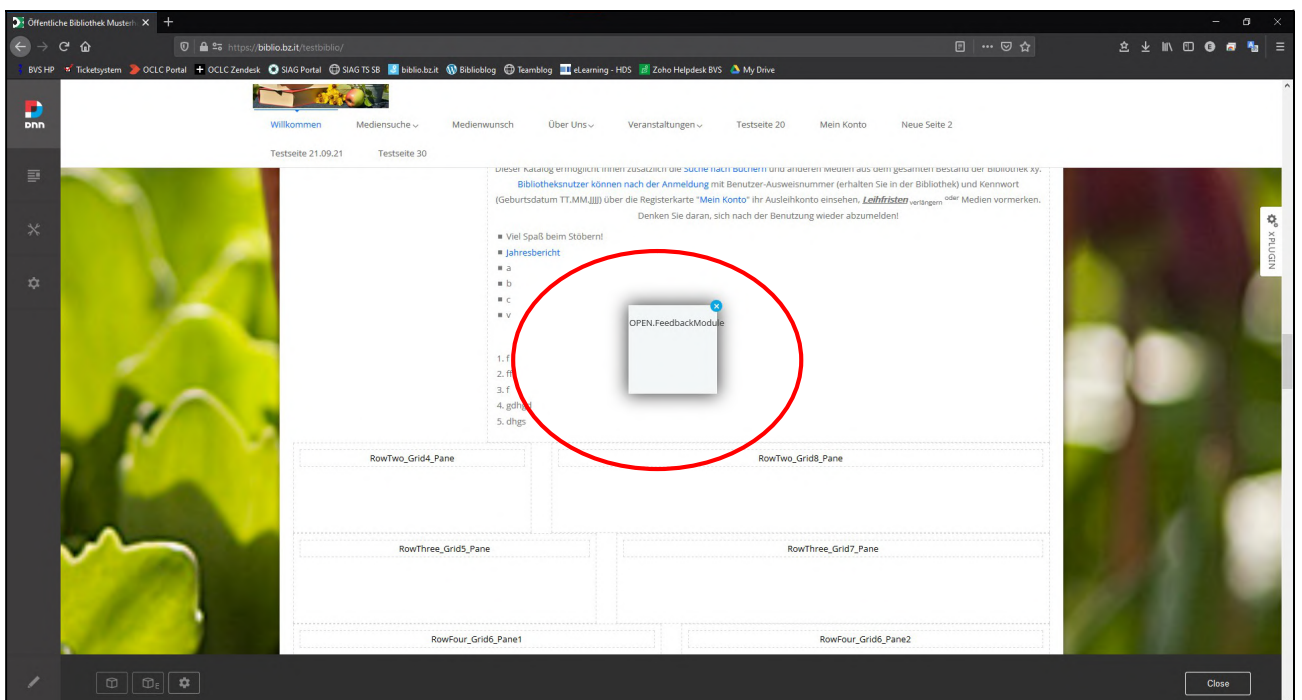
Öffentliche Bibliothek Musterh ×

https://biblio.bz.it/testbiblio/

BVS HP Ticketsystem OCLC Portal OCLC Zendesk SIAG Portal SIAG TS SB biblio.bz.it Biblioblog Teamblog eLearning - HDS Zoho Helpdesk BVS My Drive

DNN

Willkommen Mediensuche Medienwunsch Über Uns Veranstaltungen Testseite 20 Mein Konto Neue Seite 2

Testseite 21.09.21 Testseite 30

Dieser Katalog ermöglicht Ihnen zusätzlich die Suche nach Büchern und anderen Medien aus dem gesamten Bestand der Bibliothek xy. Bibliotheksnutzer können nach der Anmeldung mit Benutzer-Ausweisnummer (erhalten Sie in der Bibliothek) und Kennwort (Geburtsdatum TT.MM.JJJJ) über die Registerkarte "Mein Konto" ihr Ausleihkonto einsehen, Leihfristen verlängern oder Medien vormerken. Denken Sie daran, sich nach der Benutzung wieder abzumelden!

Viel Spaß beim Stöbern!
Jahresbericht
a
b
c
v

1. f
2. ff
3. f
4. gdh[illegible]
5. dhgs

OPEN.FeedbackModule

XPLUGIN

RowTwo_Grid4_Pane RowTwo_Grid8_Pane

RowThree_Grid5_Pane RowThree_Grid7_Pane

RowFour_Grid6_Pane1 RowFour_Grid6_Pane2

Close